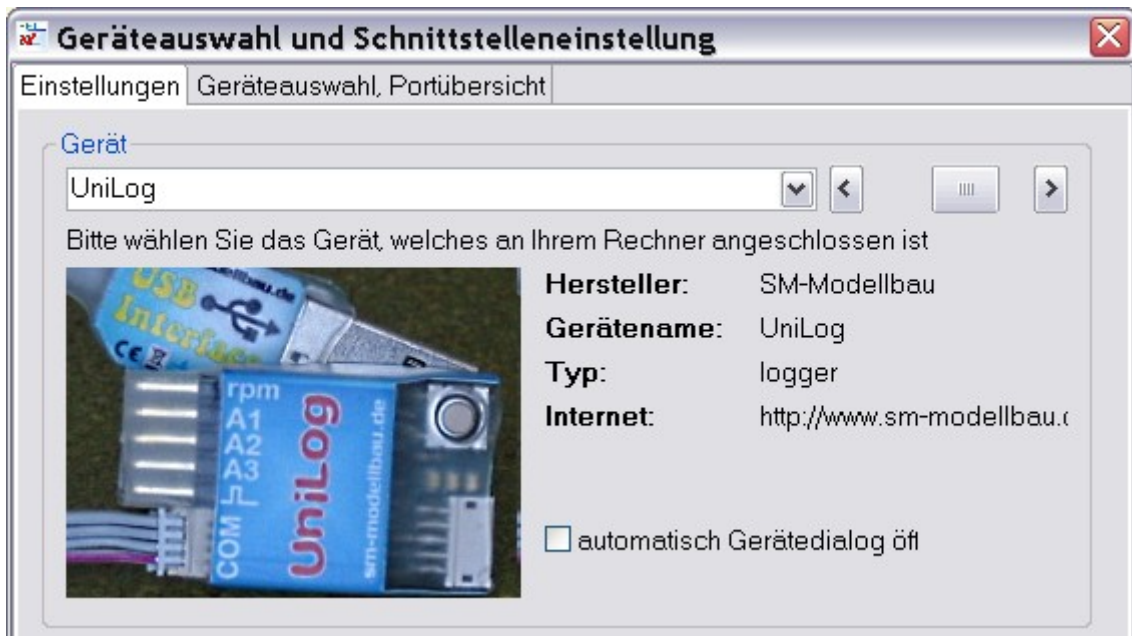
Geräteauswahl und Schnittstelleneinstellung

Einstellungen | Geräteauswahl, Portübersicht

Gerät

UniLog

Bitte wählen Sie das Gerät, welches an Ihrem Rechner angeschlossen ist

USB Interface
odellbau.de
CE

rpm
A1
A2
A3
COM
UniLog
sm-modellbau.de

Hersteller: SM-Modellbau
Gerätename: UniLog
Typ: logger
Internet: http://www.sm-modellbau.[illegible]

automatisch Gerätedialog öf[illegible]